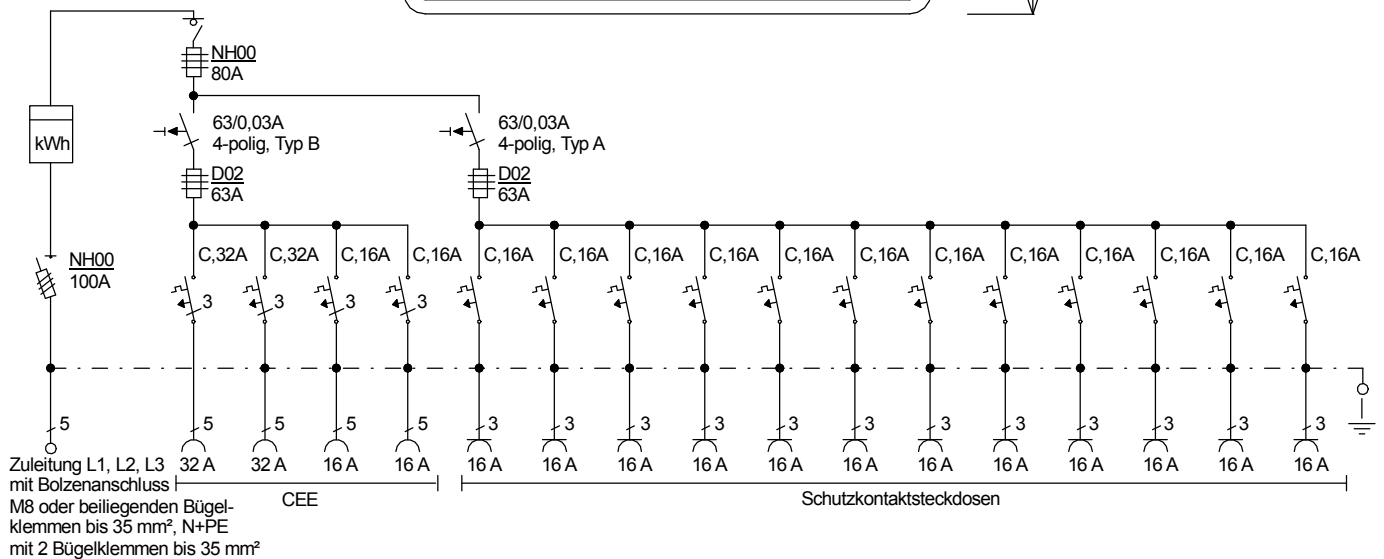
NH00
80A

kWh

63/0,03A
4-polig, Typ B

63/0,03A
4-polig, Typ A

D02
63A

D02
63A

NH00
100A

C,32A C,32A C,16A C,16A C,16A C,16A C,16A C,16A C,16A C,16A C,16A C,16A C,16A C,16A C,16A C,16A

3 3 3 3

5 5 5 5 5 3 3 3 3 3 3 3 3 3 3 3 3

Zuleitung L1, L2, L3 mit Bolzenanschluss M8 oder beiliegenden Bügelklemmen bis 35 mm², N+PE mit 2 Bügelklemmen bis 35 mm²

32 A 32 A 16 A 16 A 16 A 16 A 16 A 16 A 16 A 16 A 16 A 16 A 16 A 16 A 16 A 16 A

CEE

Schutzkontaktsteckdosen